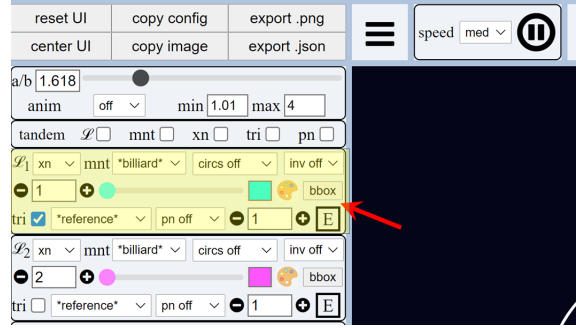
reset UI | copy config | export .png
center UI | copy image | export .json

speed med

a/b 1.618
anim off min 1.01 max 4

tandem $\mathscr{L}$ mnt xn tri pn

$\mathscr{L}_1$ xn mnt *billiard* circs off inv off
1 bbox
tri *reference* pn off 1 E

$\mathscr{L}_2$ xn mnt *billiard* circs off inv off
2 bbox
tri *reference* pn off 1 E